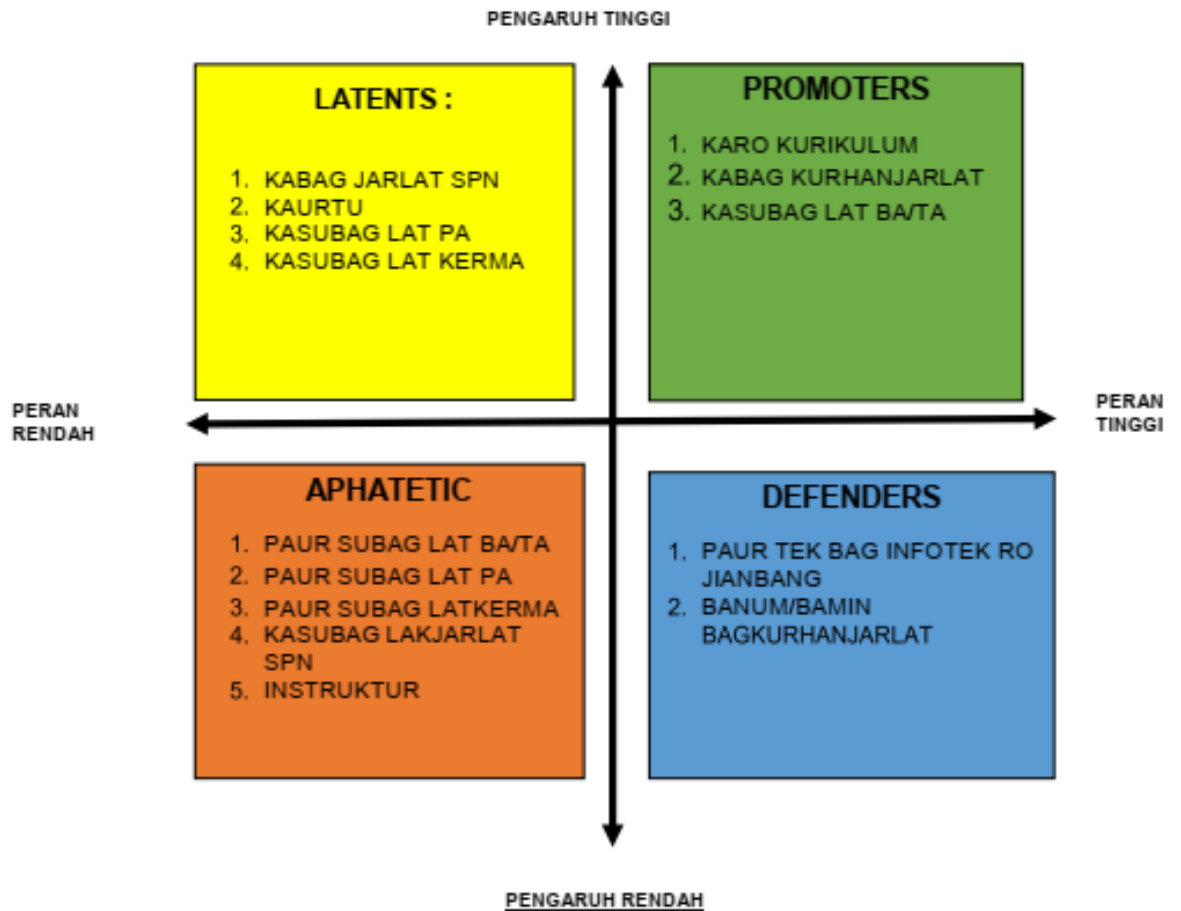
PENGARUH TINGGI

LATENTS :

1. KABAG JARLAT SPN
2. KAURTU
3. KASUBAG LAT PA
4. KASUBAG LAT KERMA

PROMOTERS

1. KARO KURIKULUM
2. KABAG KURHANJARLAT
3. KASUBAG LAT BA/TA

PERAN RENDAH

PERAN TINGGI

APHATETIC

1. PAUR SUBAG LAT BA/TA
2. PAUR SUBAG LAT PA
3. PAUR SUBAG LATKERMA
4. KASUBAG LAKJARLAT SPN
5. INSTRUKTUR

DEFENDERS

1. PAUR TEK BAG INFOTEK RO JIANBANG
2. BANUM/BAMIN BAGKURHANJARLAT

PENGARUH RENDAH